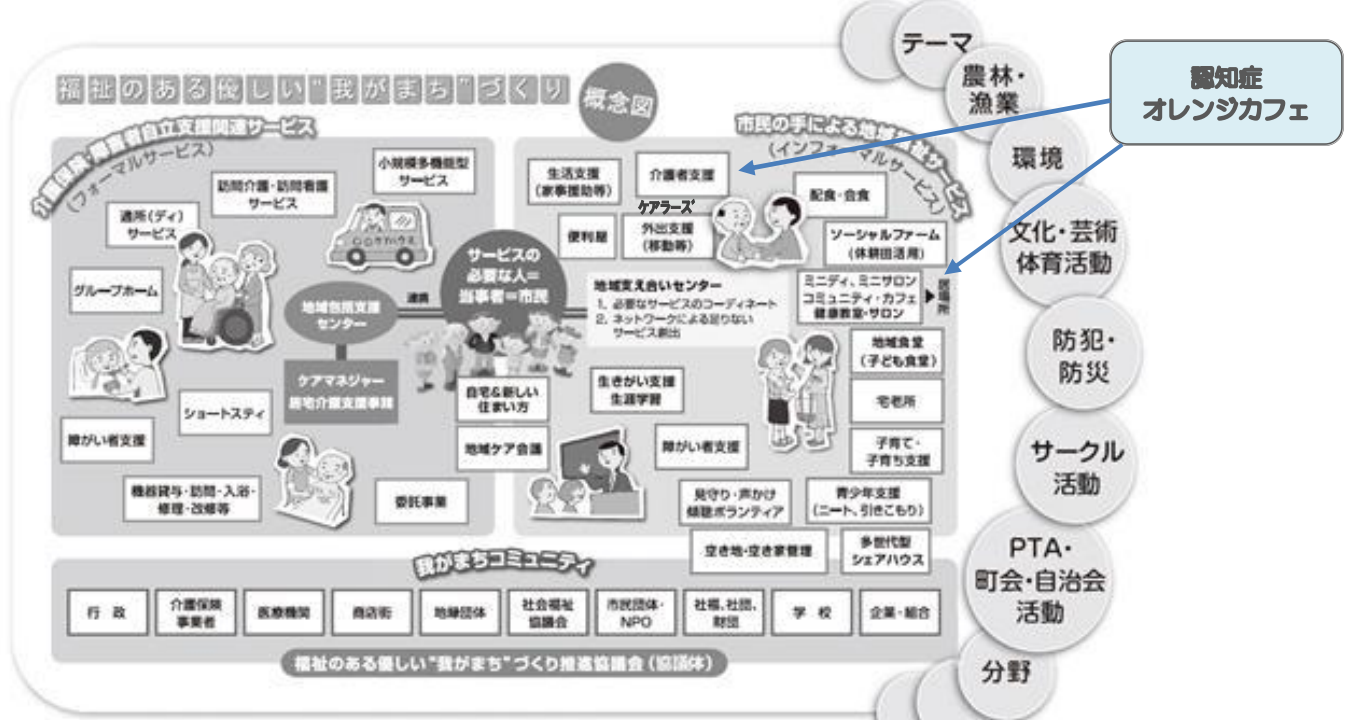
福祉のある優しい"我がまち"づくり 概念図

介護保険・障害者自立支援関連サービス（フォーマルサービス）

小規模多機能型サービス
訪問介護・訪問看護サービス
通所（ディ）サービス
グループホーム
地域包括支援センター
連携
ケアマネジャー 居宅介護支援事業
ショートステイ
障がい者支援
機器貸与・訪問・入浴・修理・改修等
委託事業

サービスの必要な人＝当事者＝市民

市民の手による地域支え合いサービス（インフォーマルサービス）

生活支援（家事援助等）
介護者支援
配食・会食
便利屋
ケアラーズ
外出支援（移動等）
ソーシャルファーム（休耕田活用）
地域支え合いセンター
1. 必要なサービスのコーディネート
2. ネットワークによる足りないサービス創出
ミニディ、ミニサロン コミュニティ・カフェ 健康教室・サロン
▶居場所
地域食堂（子ども食堂）
自宅＆新しい住まい方
生きがい支援 生涯学習
宅老所
地域ケア会議
障がい者支援
子育て・子育ち支援
見守り・声かけ 傾聴ボランティア
青少年支援（ニート、引きこもり）
空き地・空き家管理
多世代型シェアハウス

我がまちコミュニティ

| 行 政 | 介護保険事業者 | 医療機関 | 商店街 | 地縁団体 | 社会福祉協議会 | 市民団体・NPO | 社福、社団、財団 | 学 校 | 企業・組合 |

福祉のある優しい"我がまち"づくり推進協議会（協議体）

テーマ
農林・漁業
環境
文化・芸術 体育活動
防犯・防災
サークル活動
PTA・町会・自治会活動
分野

認知症 オレンジカフェ